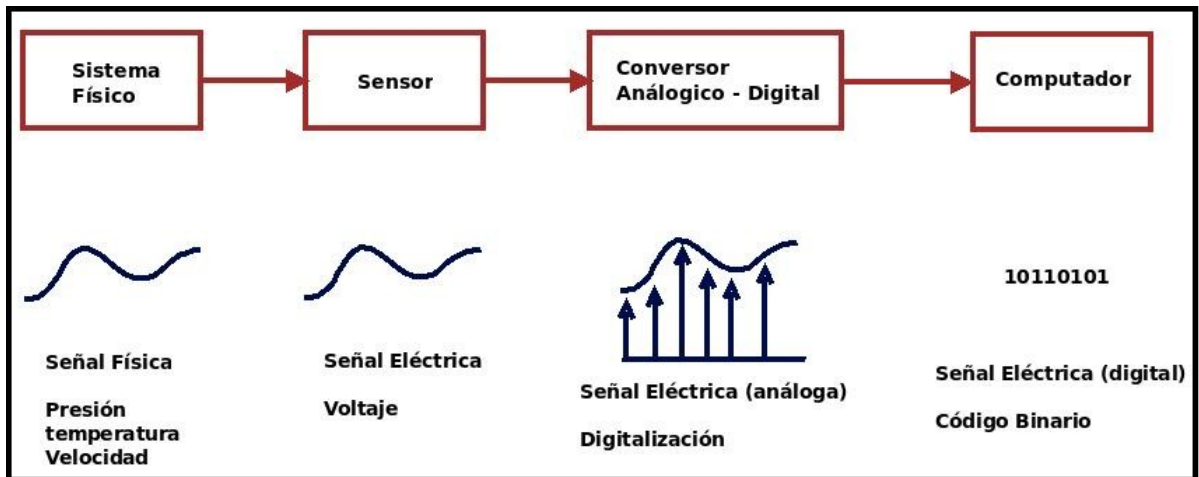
Sistema Físico

Sensor

Conversor Análogico - Digital

Computador

10110101

Señal Física

Presión
temperatura
Velocidad

Señal Eléctrica

Voltaje

Señal Eléctrica (análoga)

Digitalización

Señal Eléctrica (digital)

Código Binario